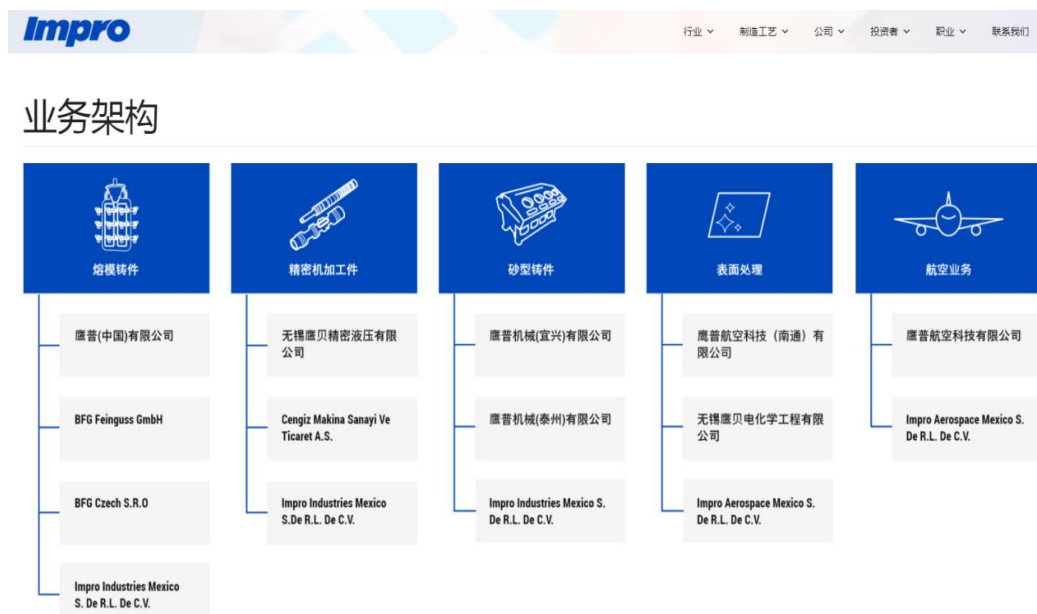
Impro

行业 ⌄ 制造工艺 ⌄ 公司 ⌄ 投资者 ⌄ 职业 ⌄ 联系我们

业务架构

熔模铸件

鹰普(中国)有限公司

BFG Feinguss GmbH

BFG Czech S.R.O

Impro Industries Mexico S. De R.L. De C.V.

精密机加工件

无锡鹰贝精密液压有限公司

Cengiz Makina Sanayi Ve Ticaret A.S.

Impro Industries Mexico S.De R.L. De C.V.

砂型铸件

鹰普机械(宜兴)有限公司

鹰普机械(泰州)有限公司

Impro Industries Mexico S. De R.L. De C.V.

表面处理

鹰普航空科技（南通）有限公司

无锡鹰贝电化学工程有限公司

Impro Aerospace Mexico S. De R.L. De C.V.

航空业务

鹰普航空科技有限公司

Impro Aerospace Mexico S. De R.L. De C.V.